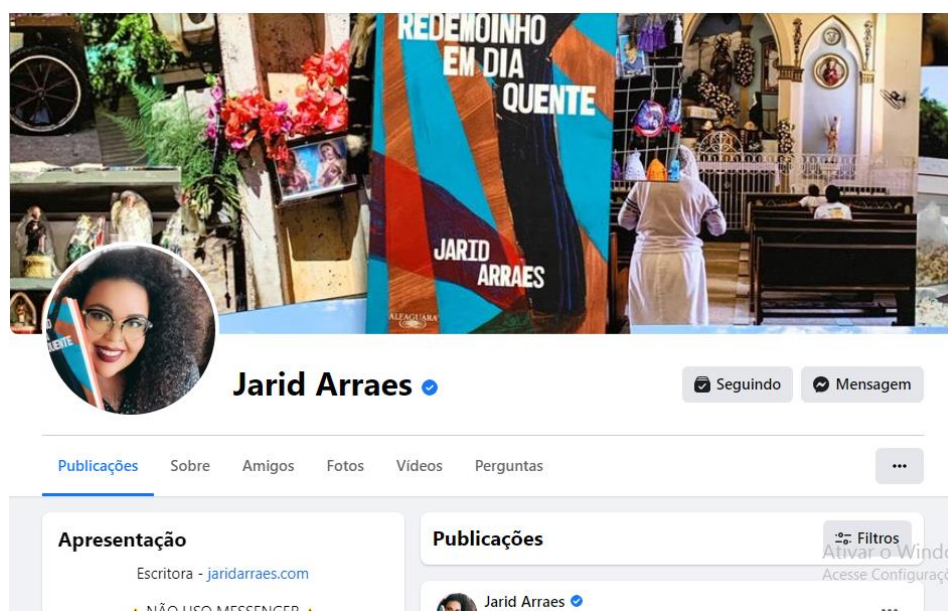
REDEMOINHO EM DIA QUENTE

JARID ARRAES

ALFAGUARA

QUENTE

Jarid Arraes

Seguindo

Mensagem

Publicações Sobre Amigos Fotos Vídeos Perguntas

...

Apresentação

Escritora - jaridarraes.com

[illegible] NÃO USO MESSENGER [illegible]

Publicações

Filtros

Ativar o Windo

Acesse Configuraç

Jarid Arraes

...